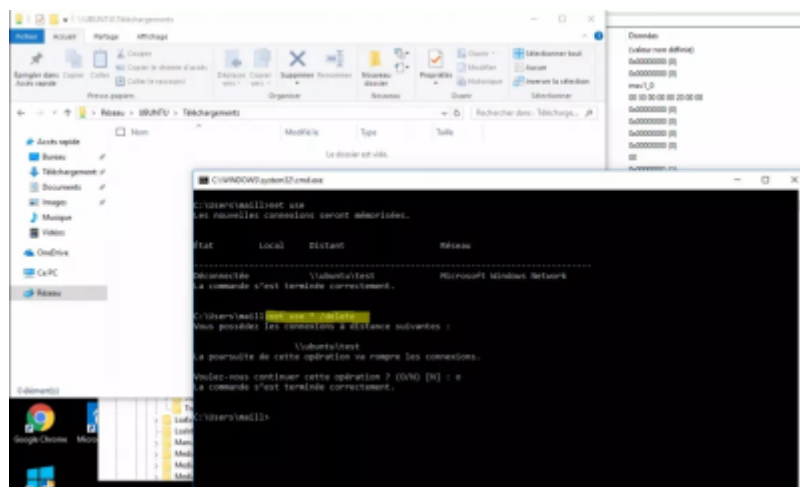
\\UBUNTU\Téléchargements

Fichier Accueil Partage Affichage

Épingler dans Accès rapide Copier Coller Couper Copier le chemin d'accès Coller le raccourci Déplacer vers Copier vers Supprimer Renommer Nouveau dossier Propriétés Ouvrir Modifier Historique Sélectionner tout Aucun Inverser la sélection

Presse-papiers Organiser Nouveau Ouvrir Sélectionner

Réseau > UBUNTU > Téléchargements

Rechercher dans : Télécharge...

Nom Modifié le Type Taille

Le dossier est vide.

Accès rapide
Bureau
Téléchargement
Documents
Images
Musique
Vidéos
OneDrive
Ce PC
Réseau

0 élément(s)

Données
(valeur non définie)
0x00000000 (0)
0x00000000 (0)
mav1_0
00 00 00 00 00 20 00 00
0x00000000 (0)
0x00000000 (0)
0x00000000 (0)
0x00000000 (0)
00

C:\WINDOWS\system32\cmd.exe

C:\Users\maill>net use
Les nouvelles connexions seront mémorisées.

État Local Distant Réseau

Déconnectée \\ubuntu\test Microsoft Windows Network
La commande s'est terminée correctement.

C:\Users\maill>net use * /delete
Vous possédez les connexions à distance suivantes :

\\ubuntu\test
La poursuite de cette opération va rompre les connexions.

Voulez-vous continuer cette opération ? (O/N) [N] : o
La commande s'est terminée correctement.

C:\Users\maill>

Google Chrome

Micro

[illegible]
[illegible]
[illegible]
Med
Med
Med